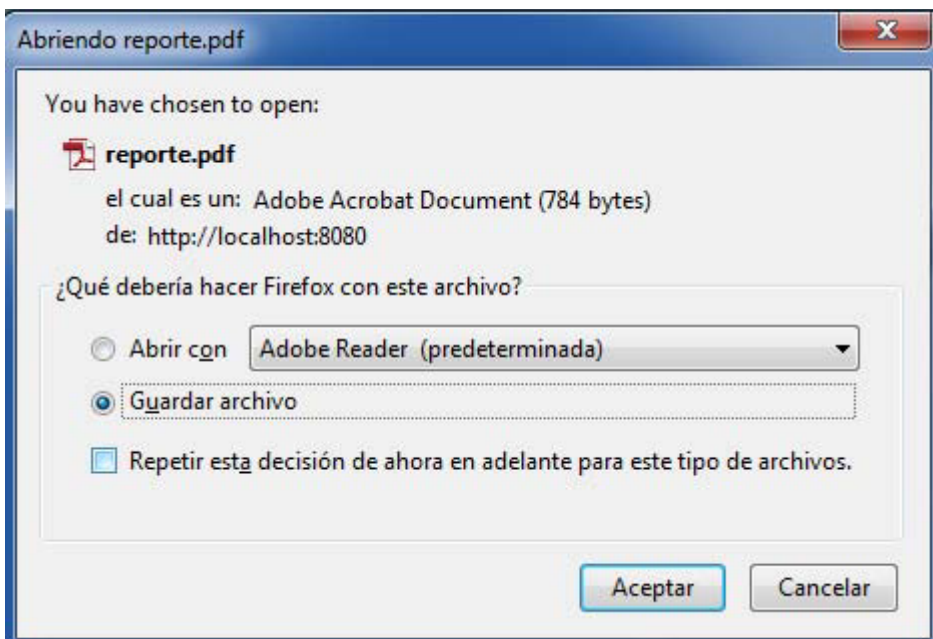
Abriendo reporte.pdf

You have chosen to open:

reporte.pdf

el cual es un: Adobe Acrobat Document (784 bytes)

de: http://localhost:8080

¿Qué debería hacer Firefox con este archivo?

Abrir con Adobe Reader (predeterminada)

Guardar archivo

Repetir esta decisión de ahora en adelante para este tipo de archivos.

Aceptar Cancelar